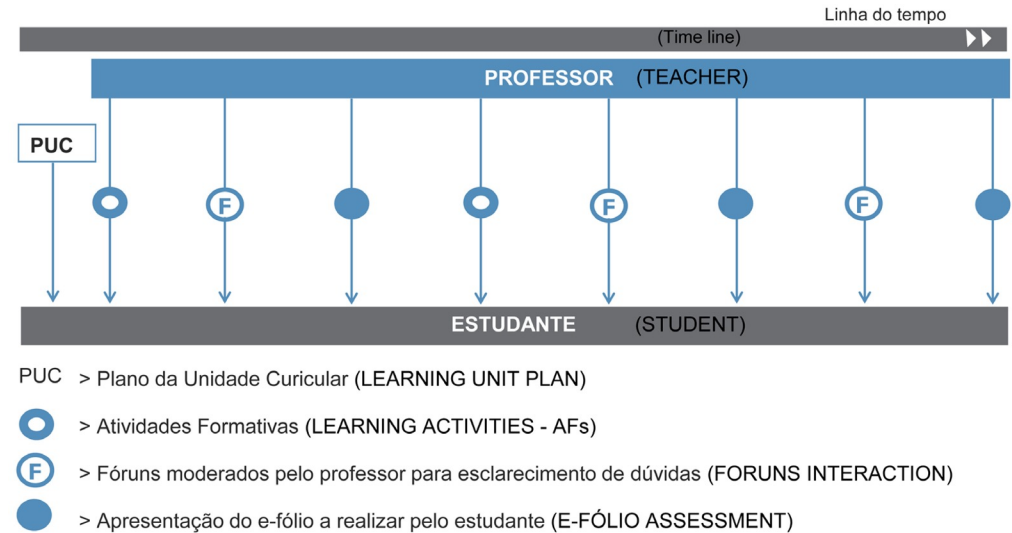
Linha do tempo

(Time line)

PROFESSOR (TEACHER)

PUC

F F F

ESTUDANTE (STUDENT)

PUC > Plano da Unidade Curicular (LEARNING UNIT PLAN)

> Atividades Formativas (LEARNING ACTIVITIES - AFs)

F > Fóruns moderados pelo professor para esclarecimento de dúvidas (FORUNS INTERACTION)

> Apresentação do e-fólio a realizar pelo estudante (E-FÓLIO ASSESSMENT)